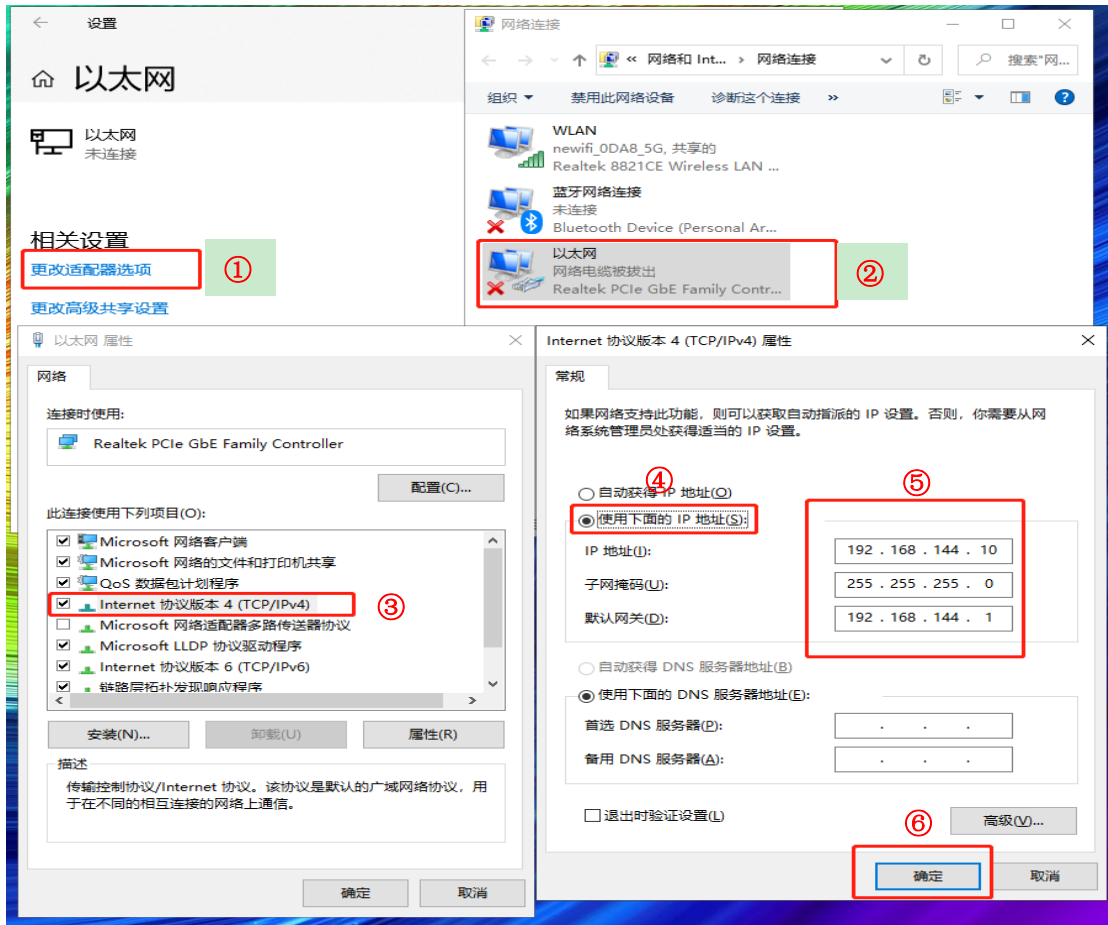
← 设置

以太网

以太网
未连接

相关设置
更改适配器选项 ①

更改高级共享设置

网络连接

网络和 Int... › 网络连接

搜索"网...

组织 ▾ 禁用此网络设备 诊断这个连接 »

WLAN
newifi_0DA8_5G, 共享的
Realtek 8821CE Wireless LAN ...

蓝牙网络连接
未连接
Bluetooth Device (Personal Ar...

以太网
网络电缆被拔出
Realtek PCIe GbE Family Contr... ②

以太网 属性

网络

连接时使用:

Realtek PCIe GbE Family Controller

配置(C)...

此连接使用下列项目(O):

Microsoft 网络客户端
Microsoft 网络的文件和打印机共享
QoS 数据包计划程序
Internet 协议版本 4 (TCP/IPv4) ③
Microsoft 网络适配器多路传送器协议
Microsoft LLDP 协议驱动程序
Internet 协议版本 6 (TCP/IPv6)
链路层拓扑发现响应程序

安装(N)... 卸载(U) 属性(R)

描述
传输控制协议/Internet 协议。该协议是默认的广域网络协议,用于在不同的相互连接的网络上通信。

确定 取消

Internet 协议版本 4 (TCP/IPv4) 属性

常规

如果网络支持此功能,则可以获取自动指派的 IP 设置。否则,你需要从网络系统管理员处获得适当的 IP 设置。

④
自动获得 IP 地址(O)
使用下面的 IP 地址(S):

⑤

IP 地址(I): 192 . 168 . 144 . 10
子网掩码(U): 255 . 255 . 255 . 0
默认网关(D): 192 . 168 . 144 . 1

自动获得 DNS 服务器地址(B)
使用下面的 DNS 服务器地址(E):

首选 DNS 服务器(P): . . .
备用 DNS 服务器(A): . . .

退出时验证设置(L)

⑥
高级(V)...

确定 取消